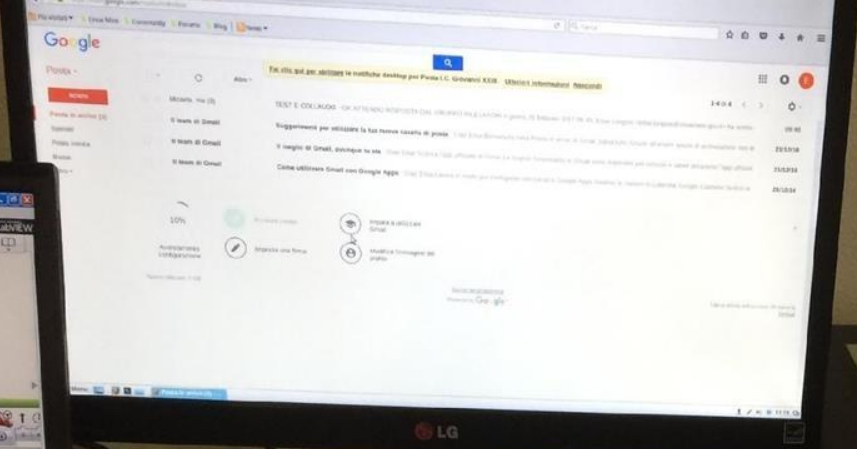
Google

Posta

SCRIVI

Posta in arrivo (3)

Altro

Fai clic qui per abilitare le notifiche desktop per Posta I.C. Giovanni XXIII Ulteriori informazioni Nascondi

1-4 di 4

Michela, me (3) TEST E COLLAUDO

Il team di Gmail Suggerimenti per utilizzare la tua nuova casella di posta

Il team di Gmail Il meglio di Gmail, dovunque tu sia

Il team di Gmail Come utilizzare Gmail con Google Apps

10%

Impara a utilizzare Gmail

Imposta una firma

Modifica l'immagine del profilo

LabVIEW

LG